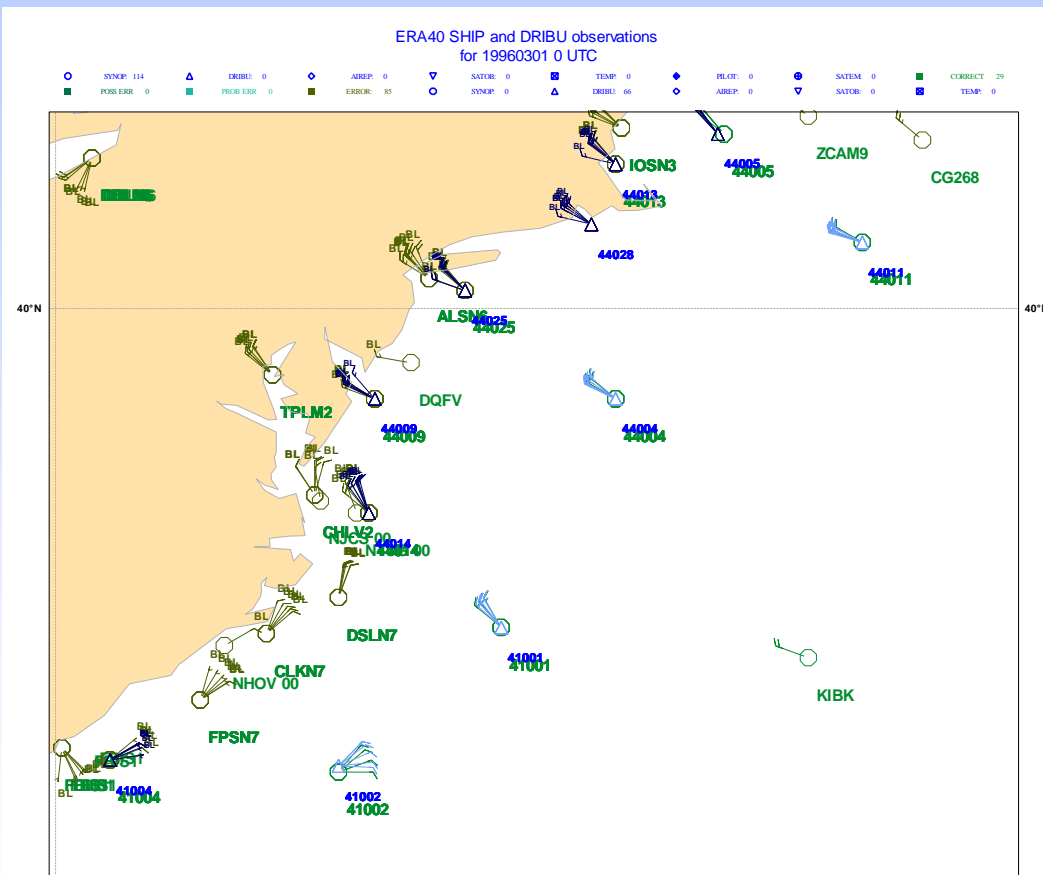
ERA40 SHIP and DRIBU observations
for 19960301 0 UTC

SYNOP: 114 DRIBU: 0 AIREP: 0 SATOB: 0 TEMP: 0 PILOT: 0 SATEM: 0 CORRECT 29
POSS ERR 0 PROB ERR 0 ERROR: 85 SYNOP: 0 DRIBU: 66 AIREP: 0 SATOB: 0 TEMP: 0

40°N
40°N

BL BL BL BL
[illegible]
BL BL BL BL
IOSN3
44005
44005
ZCAM9
CG268
BL BL BL BL
44013
44013
44028
BL BL BL BL BL
44011
44011
ALSN6
44025
44025
BL
BL BL BL
DQFV
TPLM2
44009
44009
44004
44004
BL BL BL
BL BL BL
CHLV2
NJCS 00
44014
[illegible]
BL BL BL
BL
DSLN7
BL BL BL
CLKN7
NHOV 00
41001
41001
KIBK
FPSN7
BL BL BL
BL
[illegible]
41004
41004
41002
41002